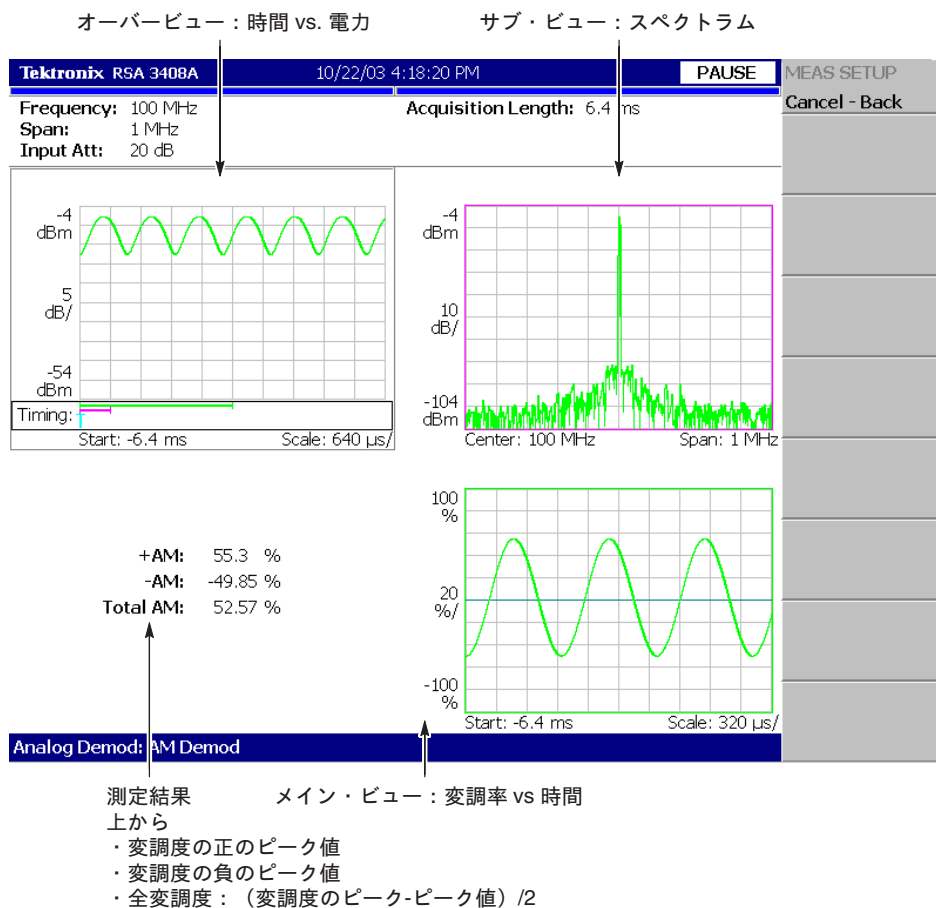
オーバービュー：時間 vs. 電力

サブ・ビュー：スペクトラム

Tektronix RSA 3408A

10/22/03 4:18:20 PM

PAUSE

MEAS SETUP

Cancel - Back

Frequency: 100 MHz
Span: 1 MHz
Input Att: 20 dB

Acquisition Length: 6.4 ms

-4 dBm

5 dB/

-54 dBm

Timing:

Start: -6.4 ms

Scale: 640 µs/

-4 dBm

10 dB/

-104 dBm

Center: 100 MHz

Span: 1 MHz

100 %

20 %/

-100 %

Start: -6.4 ms

Scale: 320 µs/

+AM: 55.3 %
-AM: -49.85 %
Total AM: 52.57 %

Analog Demod: AM Demod

測定結果
上から
・変調度の正のピーク値
・変調度の負のピーク値
・全変調度：（変調度のピーク-ピーク値）/2

メイン・ビュー：変調率 vs 時間